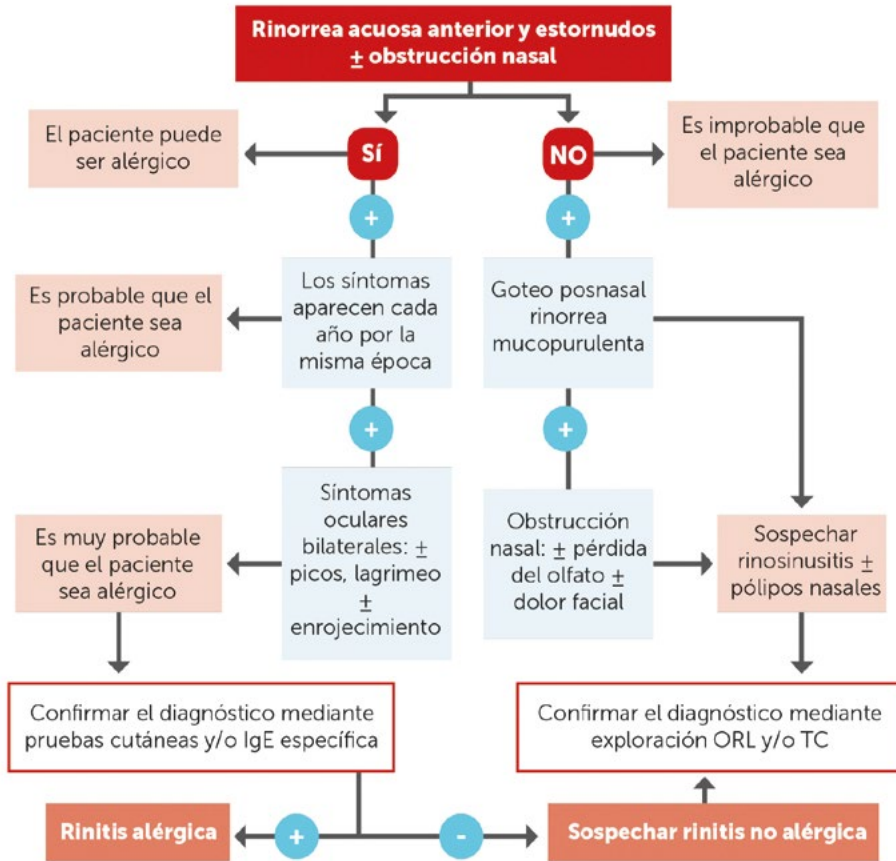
Rinorrea acuosa anterior y estornudos
$\pm$ obstrucción nasal

El paciente puede ser alérgico

SÍ

NO

Es improbable que el paciente sea alérgico

+

+

Es probable que el paciente sea alérgico

Los síntomas aparecen cada año por la misma época

Goteo posnasal rinorrea mucopurulenta

+

+

Es muy probable que el paciente sea alérgico

Síntomas oculares bilaterales: $\pm$ picos, lagrimeo $\pm$ enrojecimiento

Obstrucción nasal: $\pm$ pérdida del olfato $\pm$ dolor facial

Sospechar rinosinusitis $\pm$ pólipos nasales

Confirmar el diagnóstico mediante pruebas cutáneas y/o IgE específica

Confirmar el diagnóstico mediante exploración ORL y/o TC

Rinitis alérgica

+

-

Sospechar rinitis no alérgica